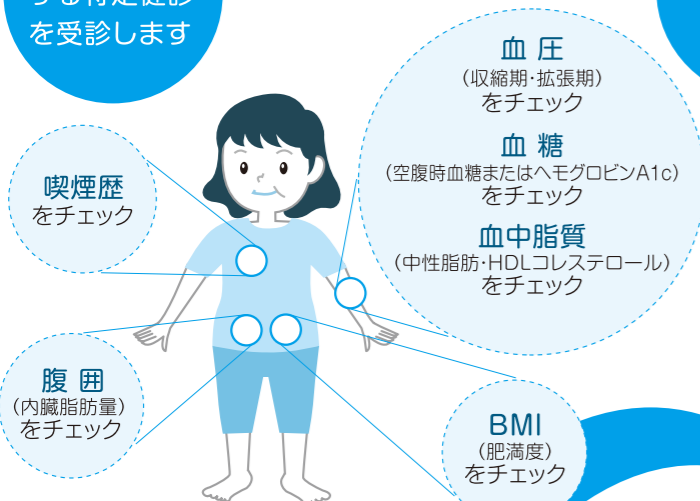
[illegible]
を受診します

血 圧
（収縮期・拡張期）
をチェック

血 糖
（空腹時血糖またはヘモグロビンA1c）
をチェック

血中脂質
（中性脂肪・HDLコレステロール）
をチェック

喫煙歴
をチェック

腹 囲
（内臓脂肪量）
をチェック

BMI
（肥満度）
をチェック